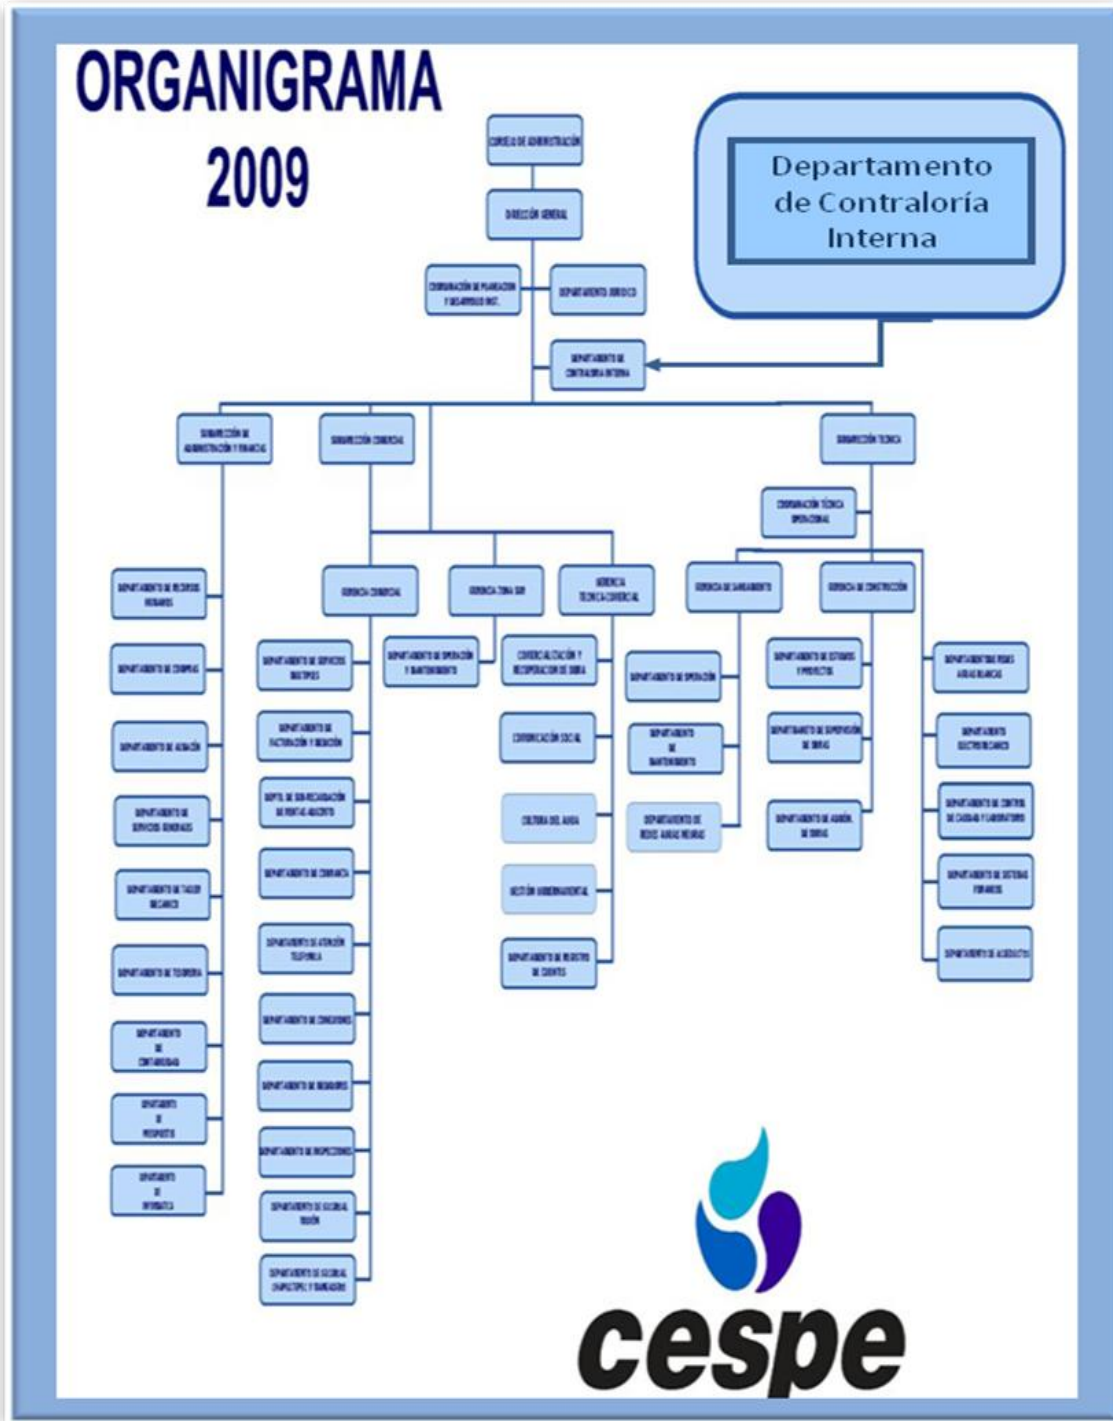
ORGANIGRAMA 2009

Departamento de Contraloría Interna

CONSEJO DE ADMINISTRACIÓN

DIRECCIÓN GENERAL

COORDINACIÓN DE PLANEACIÓN Y DESARROLLO INST.

DEPARTAMENTO JURÍDICO

DEPARTAMENTO DE CONTRALORÍA INTERNA

SUBDIRECCIÓN DE ADMINISTRACIÓN Y FINANZAS

SUBDIRECCIÓN COMERCIAL

SUBDIRECCIÓN TÉCNICA

COORDINACIÓN TÉCNICA OPERACIONAL

GERENCIA COMERCIAL

GERENCIA ZONA SUR

GERENCIA TÉCNICA COMERCIAL

GERENCIA DE SANEAMIENTO

GERENCIA DE CONSTRUCCIÓN

DEPARTAMENTO DE RECURSOS HUMANOS

DEPARTAMENTO DE COMPRAS

DEPARTAMENTO DE ALMACÉN

DEPARTAMENTO DE SERVICIOS GENERALES

DEPARTAMENTO DE TALLER MECÁNICO

DEPARTAMENTO DE TESORERÍA

DEPARTAMENTO DE CONTABILIDAD

DEPARTAMENTO DE PRESUPUESTO

DEPARTAMENTO DE INFORMÁTICA

DEPARTAMENTO DE SERVICIOS MÚLTIPLES

DEPARTAMENTO DE FACTURACIÓN Y MEDICIÓN

DEPTO. DE SUB-RECAUDACIÓN DE RENTAS ADJUNTO

DEPARTAMENTO DE COBRANZA

DEPARTAMENTO DE ATENCIÓN TELEFÓNICA

DEPARTAMENTO DE CONVENIOS

DEPARTAMENTO DE REZAGOS

DEPARTAMENTO DE INSPECCIONES

DEPARTAMENTO DE SUCURSAL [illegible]

DEPARTAMENTO DE SUCURSAL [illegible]

DEPARTAMENTO DE OPERACIÓN Y MANTENIMIENTO

COMERCIALIZACIÓN Y RECUPERACIÓN DE DEUDA

COMUNICACIÓN SOCIAL

CULTURA DEL AGUA

GESTIÓN AMBIENTAL

DEPARTAMENTO DE REGISTRO DE CLIENTES

DEPARTAMENTO DE OPERACIÓN

DEPARTAMENTO DE MANTENIMIENTO

DEPARTAMENTO DE REDES AGUAS NEGRAS

DEPARTAMENTO DE ESTUDIOS Y PROYECTOS

DEPARTAMENTO DE SUPERVISIÓN DE OBRAS

DEPARTAMENTO DE ALMACÉN DE OBRAS

DEPARTAMENTO REDES AGUAS BLANCAS

DEPARTAMENTO ELECTROMECÁNICO

DEPARTAMENTO DE CONTROL DE CALIDAD Y LABORATORIO

DEPARTAMENTO DE SISTEMAS FORÁNEOS

DEPARTAMENTO DE ACUEDUCTO

cespe